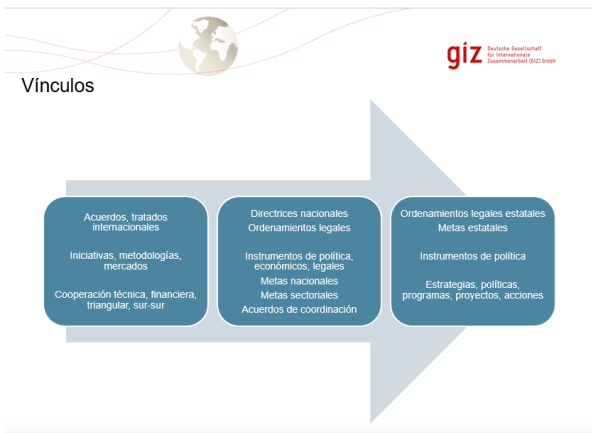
giz Deutsche Gesellschaft für Internationale Zusammenarbeit (GIZ) GmbH

Vínculos

Acuerdos, tratados internacionales

Iniciativas, metodologías, mercados

Cooperación técnica, financiera, triangular, sur-sur

Directrices nacionales
Ordenamientos legales

Instrumentos de política, económicos, legales
Metas nacionales
Metas sectoriales
Acuerdos de coordinación

Ordenamientos legales estatales
Metas estatales

Instrumentos de política

Estrategias, políticas, programas, proyectos, acciones